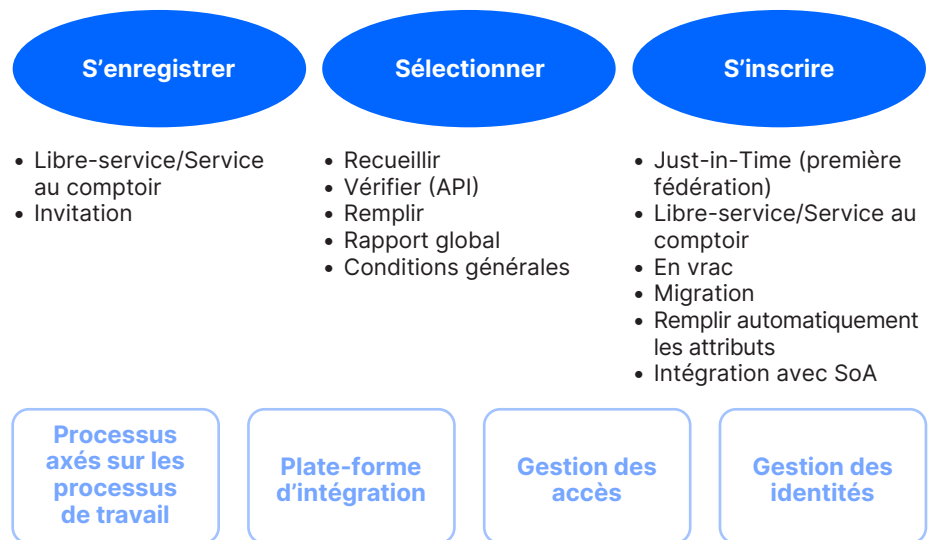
S’enregistrer

Sélectionner

S’inscrire

- Libre-service/Service au comptoir
- Invitation

- Recueillir
- Vérifier (API)
- Remplir
- Rapport global
- Conditions générales

- Just-in-Time (première fédération)
- Libre-service/Service au comptoir
- En vrac
- Migration
- Remplir automatiquement les attributs
- Intégration avec SoA

Processus axés sur les processus de travail

Plate-forme d’intégration

Gestion des accès

Gestion des identités